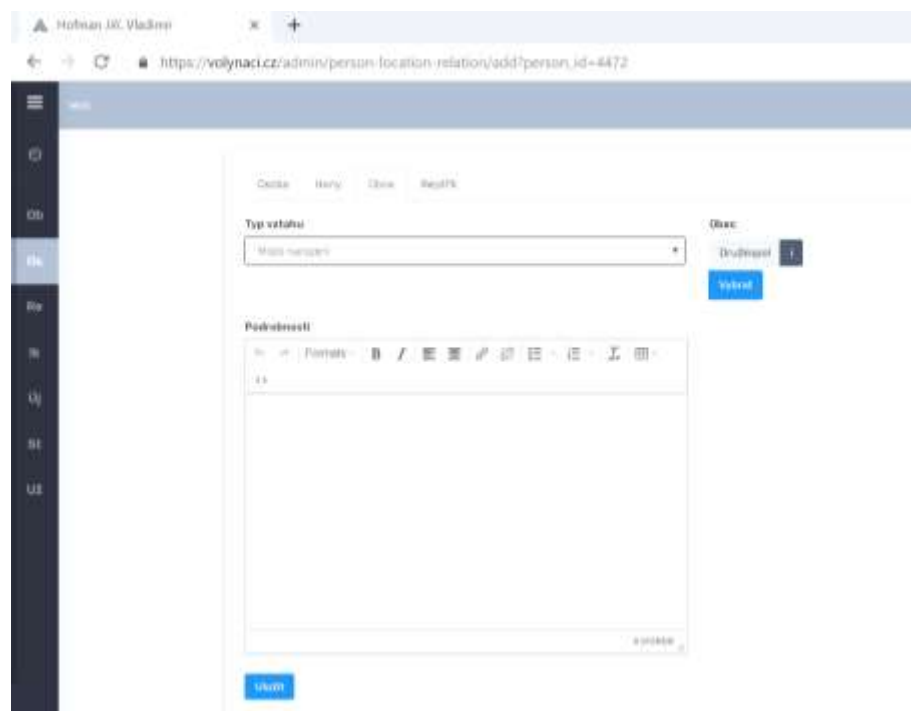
Hofman Jiří, Vladimír

https://volynaci.cz/admin/person-location-relation/add?person_id=4472

Ob

Ob

Re

Ri

Új

St

Už

Osoba Hory Obce Rejstřík

Typ vztahu

Místo narození

Obec

Drultmaní

Vybrat

Podrobnosti

Formats B I

Uložit